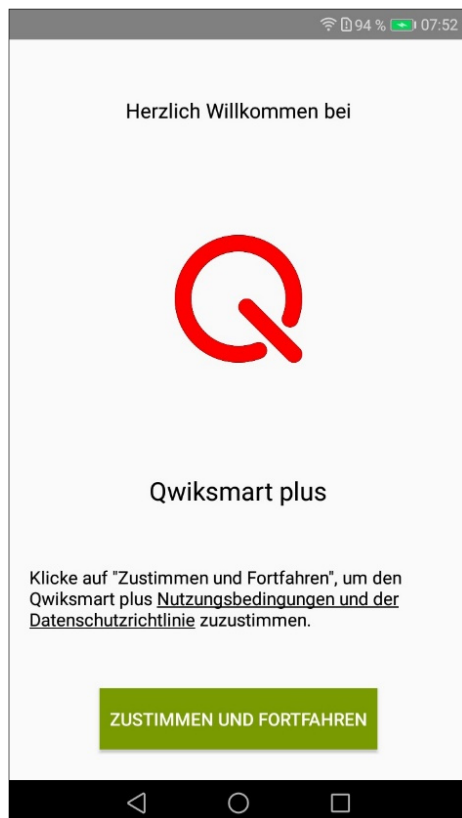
94 % 07:52

Herzlich Willkommen bei

Qwiksmart plus

Klicke auf "Zustimmen und Fortfahren", um den Qwiksmart plus Nutzungsbedingungen und der Datenschutzrichtlinie zuzustimmen.

ZUSTIMMEN UND FORTFAHREN